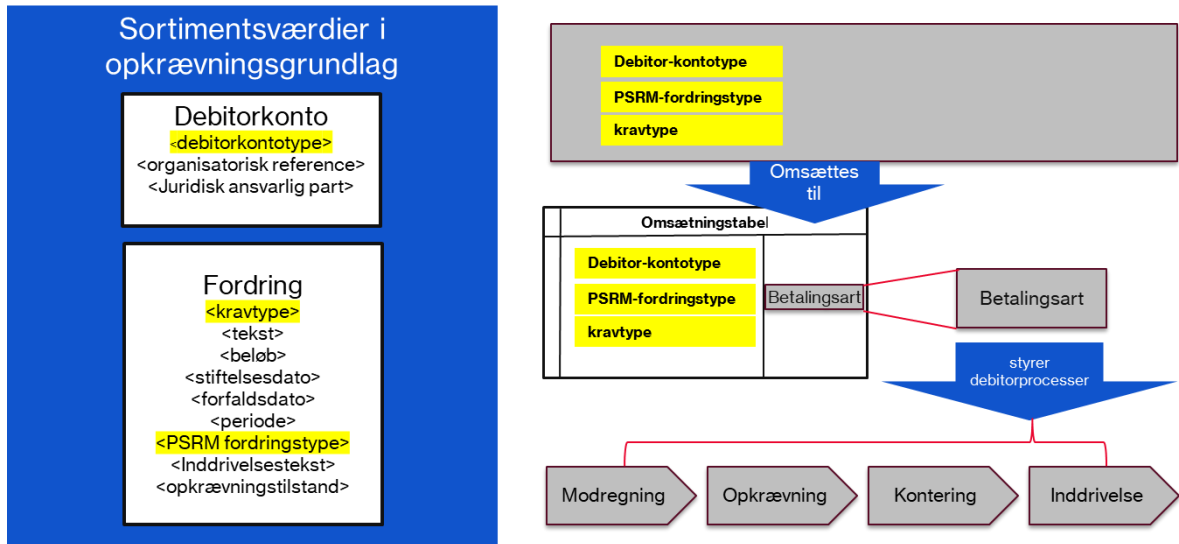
Sortimentsværdier i opkrævningsgrundlag

Debitorkonto
<debitorkontotype>
<organisatorisk reference>
<Juridisk ansvarlig part>

Fordring
<kravtype>
<tekst>
<beløb>
<stiftelsesdato>
<forfaldsdato>
<periode>
<PSRM fordringstype>
<Inddrivelsestekst>
<opkrævningstilstand>

Debitor-kontotype
PSRM-fordringstype
kravtype

Omsættes til

Omsætningstabel
Debitor-kontotype
PSRM-fordringstype
kravtype
Betalingsart

Betalingsart

styrer debitorprocesser

Modregning
Opkrævning
Kontering
Inddrivelse